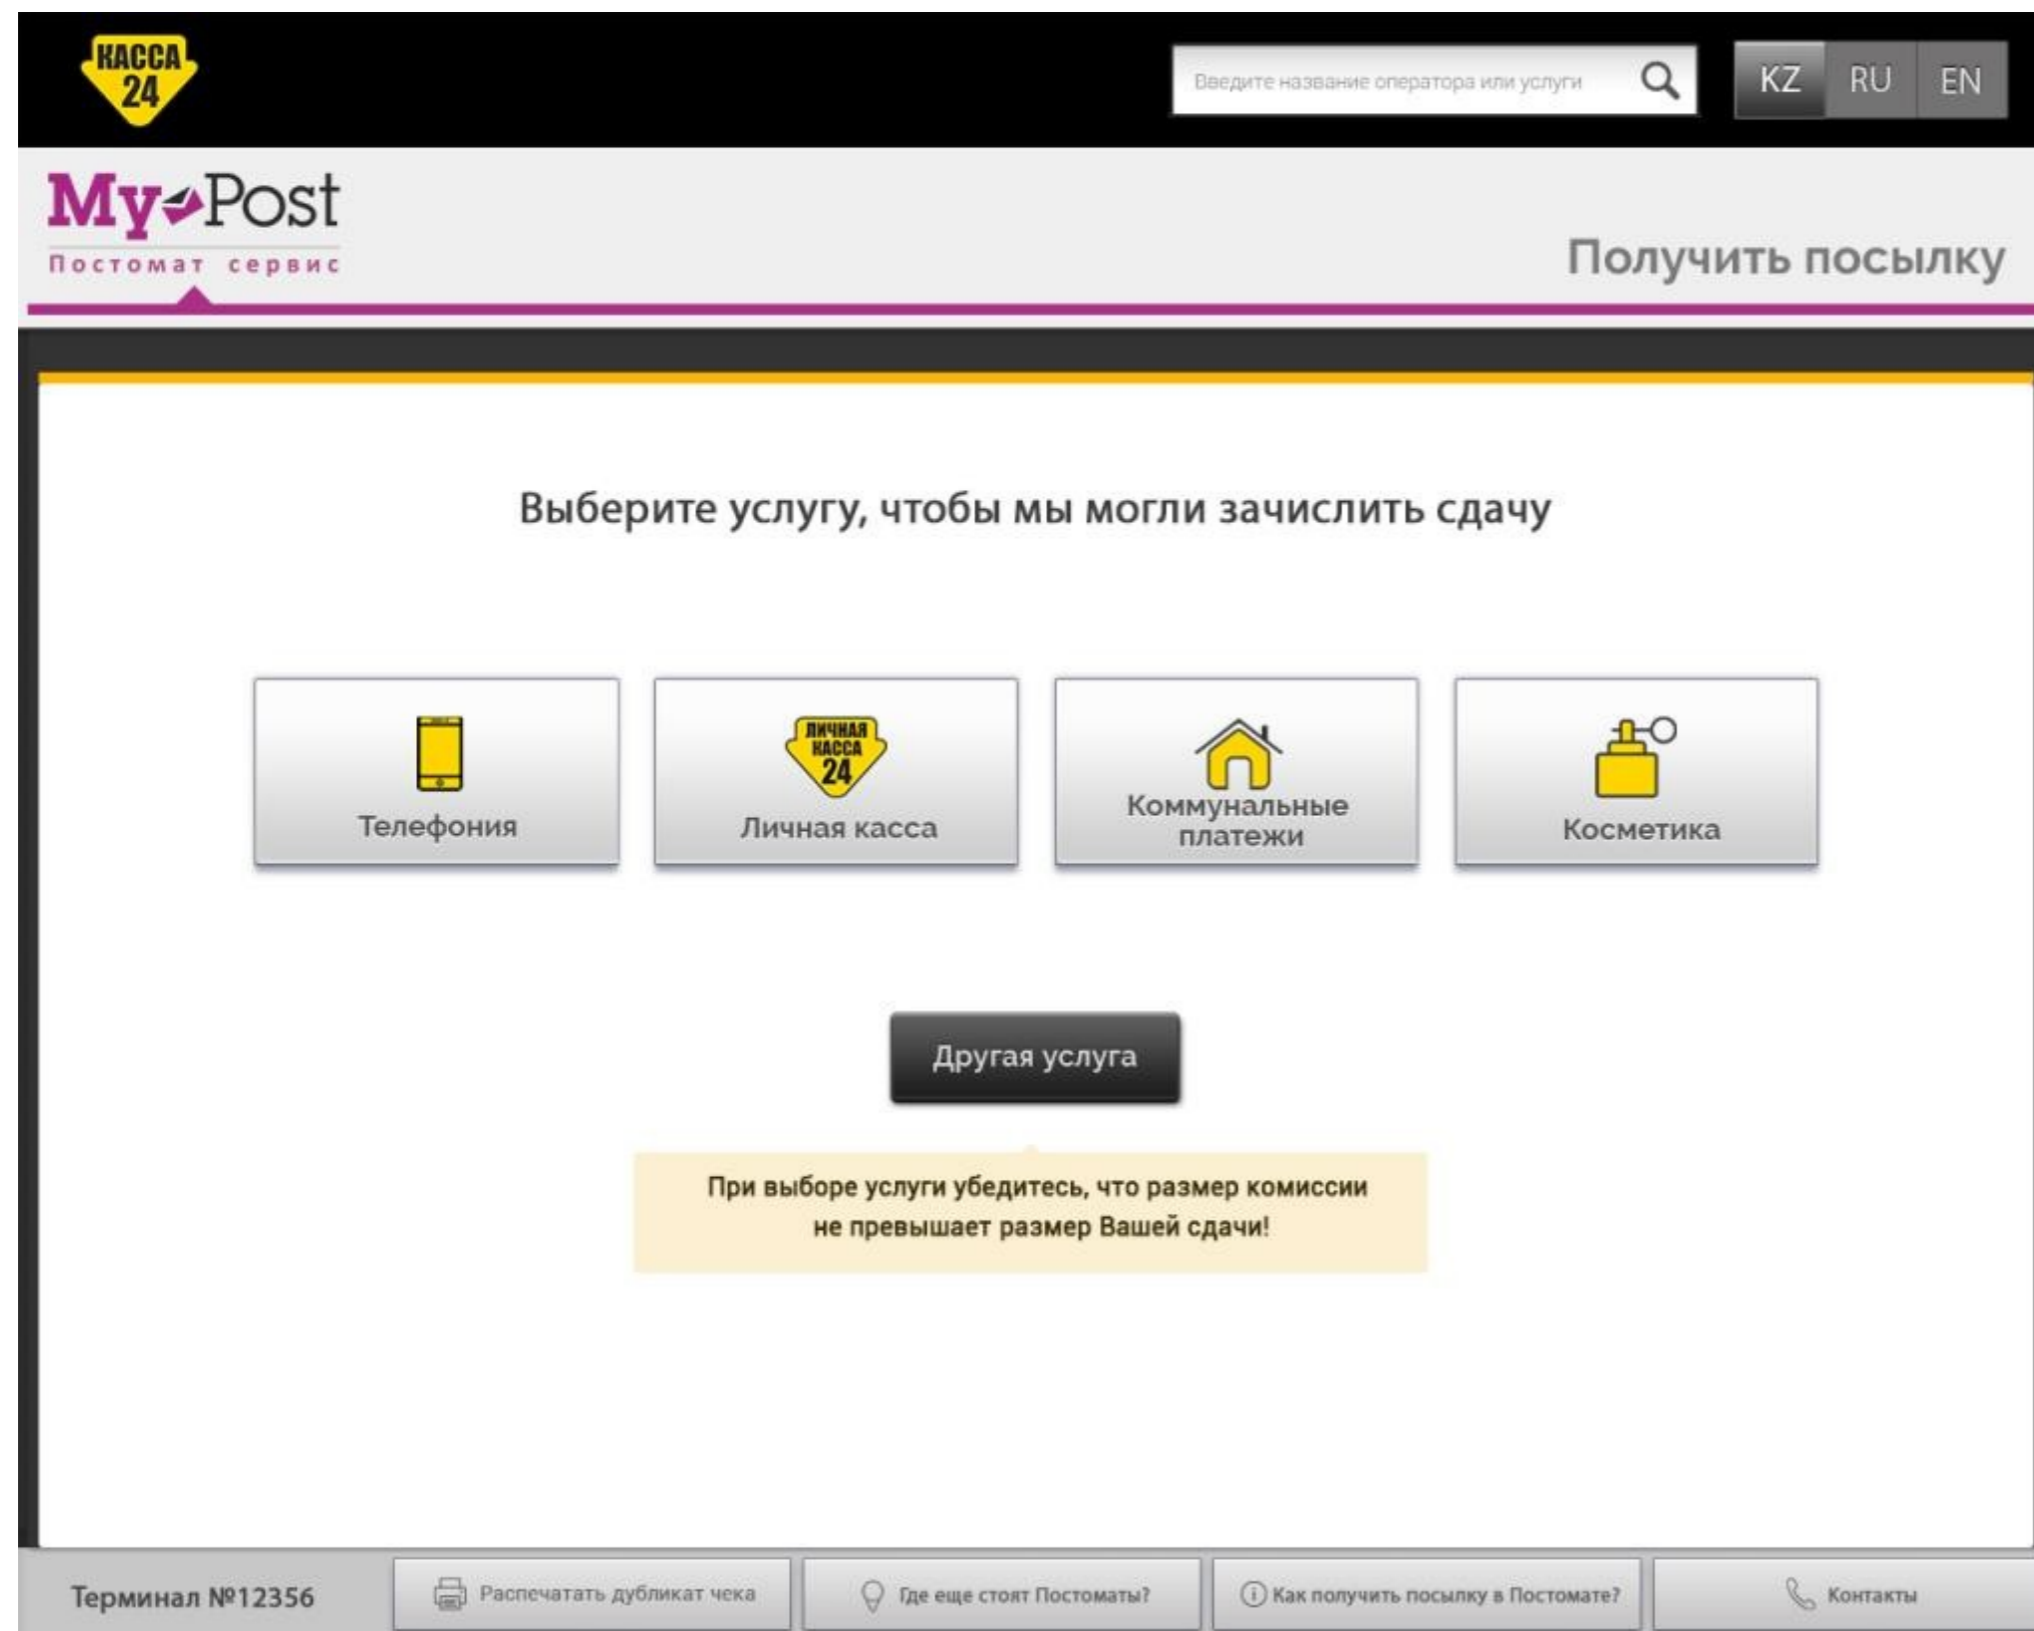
КАССА 24

Введите название оператора или услуги

KZ RU EN

My Post
Постомат сервис

Получить посылку

Выберите услугу, чтобы мы могли зачислить сдачу

Телефония

ЛИЧНАЯ КАССА 24
Личная касса

Коммунальные платежи

Косметика

Другая услуга

При выборе услуги убедитесь, что размер комиссии не превышает размер Вашей сдачи!

Терминал №12356

Распечатать дубликат чека

Где еще стоят Постоматы?

Как получить посылку в Постомате?

Контакты